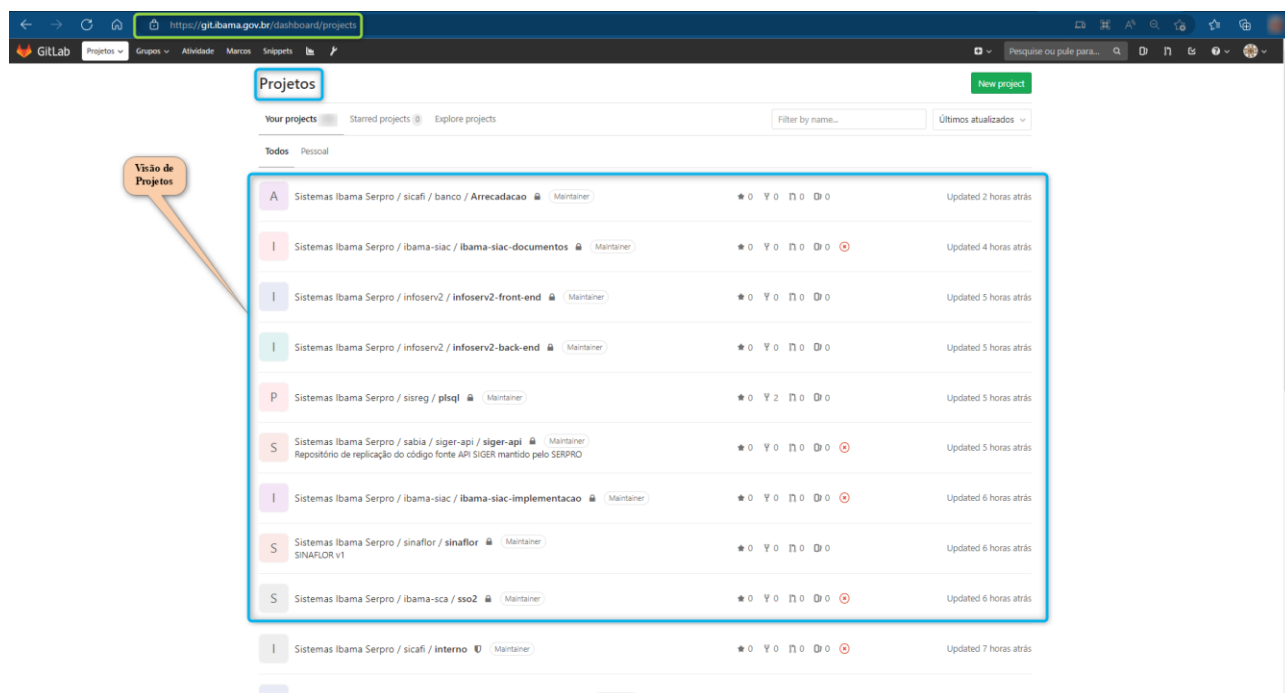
https://git.ibama.gov.br/dashboard/projects

GitLab Projetos Grupos Atividade Marcos Snippets

Pesquise ou pule para...

Projetos

New project

Your projects Starred projects 0 Explore projects

Filter by name...

Últimos atualizados

Todos Pessoal

Visão de Projetos

| | | | |
|---|---|---|---|
| A | Sistemas Ibama Serpro / sicafi / banco / **Arrecadacao** Maintainer | 0 0 0 0 | Updated 2 horas atrás |
| I | Sistemas Ibama Serpro / ibama-siac / **ibama-siac-documentos** Maintainer | 0 0 0 0 | Updated 4 horas atrás |
| I | Sistemas Ibama Serpro / infoserv2 / **infoserv2-front-end** Maintainer | 0 0 0 0 | Updated 5 horas atrás |
| I | Sistemas Ibama Serpro / infoserv2 / **infoserv2-back-end** Maintainer | 0 0 0 0 | Updated 5 horas atrás |
| P | Sistemas Ibama Serpro / sisreg / **plsql** Maintainer | 0 2 0 0 | Updated 5 horas atrás |
| S | Sistemas Ibama Serpro / sabia / siger-api / **siger-api** Maintainer Repositório de replicação do código fonte API SIGER mantido pelo SERPRO | 0 0 0 0 | Updated 5 horas atrás |
| I | Sistemas Ibama Serpro / ibama-siac / **ibama-siac-implementacao** Maintainer | 0 0 0 0 | Updated 6 horas atrás |
| S | Sistemas Ibama Serpro / sinaflor / **sinaflor** Maintainer SINAFLOR v1 | 0 0 0 0 | Updated 6 horas atrás |
| S | Sistemas Ibama Serpro / ibama-sca / **sso2** Maintainer | 0 0 0 0 | Updated 6 horas atrás |
| I | Sistemas Ibama Serpro / sicafi / **interno** Maintainer | 0 0 0 0 | Updated 7 horas atrás |